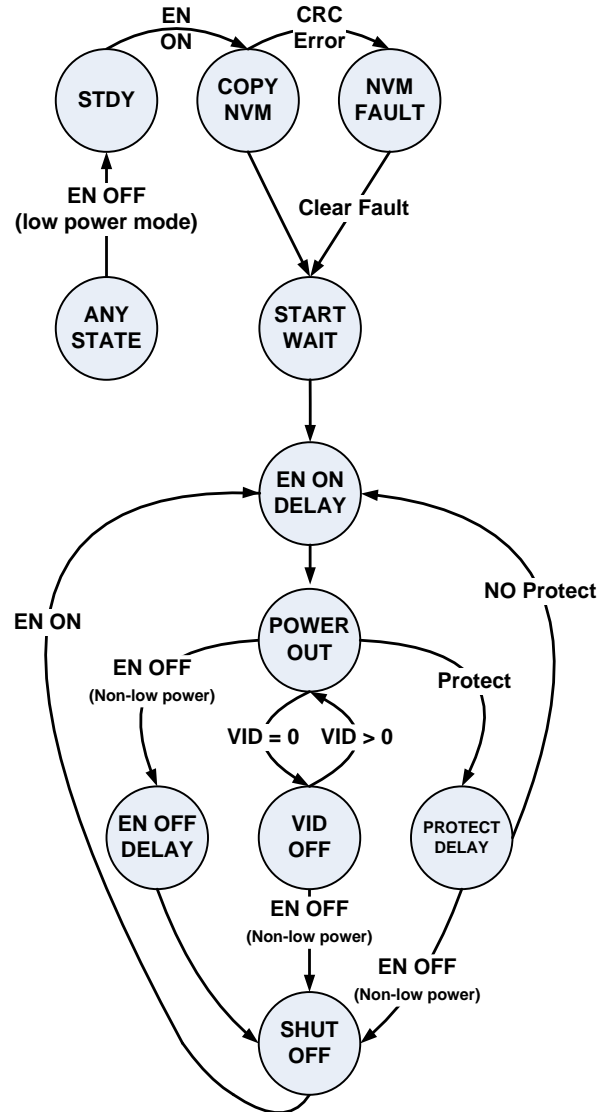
EN ON

CRC Error

STDY

COPY NVM

NVM FAULT

EN OFF (low power mode)

Clear Fault

ANY STATE

START WAIT

EN ON DELAY

EN ON

NO Protect

POWER OUT

EN OFF (Non-low power)

Protect

VID = 0

VID > 0

EN OFF DELAY

VID OFF

PROTECT DELAY

EN OFF (Non-low power)

EN OFF (Non-low power)

SHUT OFF